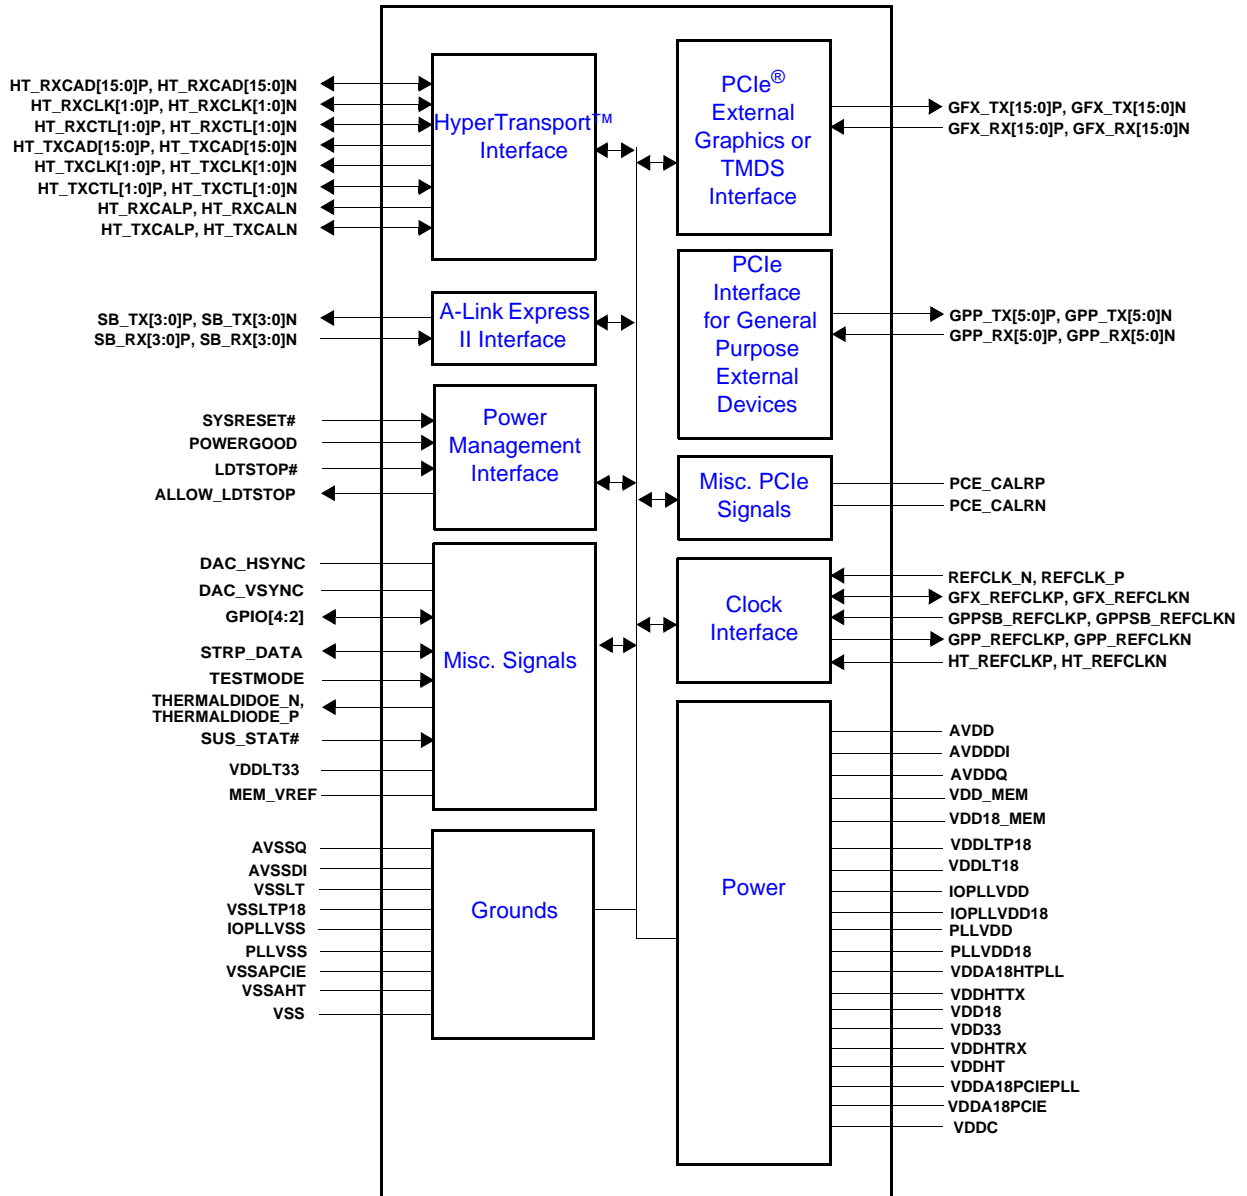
HT_RXCAD[15:0]P, HT_RXCAD[15:0]N
HT_RXCLK[1:0]P, HT_RXCLK[1:0]N
HT_RXCTL[1:0]P, HT_RXCTL[1:0]N
HT_TXCAD[15:0]P, HT_TXCAD[15:0]N
HT_TXCLK[1:0]P, HT_TXCLK[1:0]N
HT_TXCTL[1:0]P, HT_TXCTL[1:0]N
HT_RXCALP, HT_RXCALN
HT_TXCALP, HT_TXCALN

HyperTransport™ Interface

PCIe® External Graphics or TMDS Interface

GFX_TX[15:0]P, GFX_TX[15:0]N
GFX_RX[15:0]P, GFX_RX[15:0]N

SB_TX[3:0]P, SB_TX[3:0]N
SB_RX[3:0]P, SB_RX[3:0]N

A-Link Express II Interface

PCIe Interface for General Purpose External Devices

GPP_TX[5:0]P, GPP_TX[5:0]N
GPP_RX[5:0]P, GPP_RX[5:0]N

SYSRESET#
POWERGOOD
LDTSTOP#
ALLOW_LDTSTOP

Power Management Interface

Misc. PCIe Signals

PCE_CALRP
PCE_CALRN

DAC_HSYNC
DAC_VSYNC
GPIO[4:2]
STRP_DATA
TESTMODE
THERMALDIODE_N, THERMALDIODE_P
SUS_STAT#
VDDLT33
MEM_VREF

Misc. Signals

Clock Interface

REFCLK_N, REFCLK_P
GFX_REFCLKP, GFX_REFCLKN
GPPSB_REFCLKP, GPPSB_REFCLKN
GPP_REFCLKP, GPP_REFCLKN
HT_REFCLKP, HT_REFCLKN

AVSSQ
AVSSDI
VSSLT
VSSLTP18
IOPLLVSS
PLLVSS
VSSAPCIE
VSSAHT
VSS

Grounds

Power

AVDD
AVDDDI
AVDDQ
VDD_MEM
VDD18_MEM
VDDLTP18
VDDLT18
IOPLLVDD
IOPLLVDD18
PLLVDD
PLLVDD18
VDDA18HTPLL
VDDHTTX
VDD18
VDD33
VDDHTRX
VDDHT
VDDA18PCIEPLL
VDDA18PCIE
VDDC